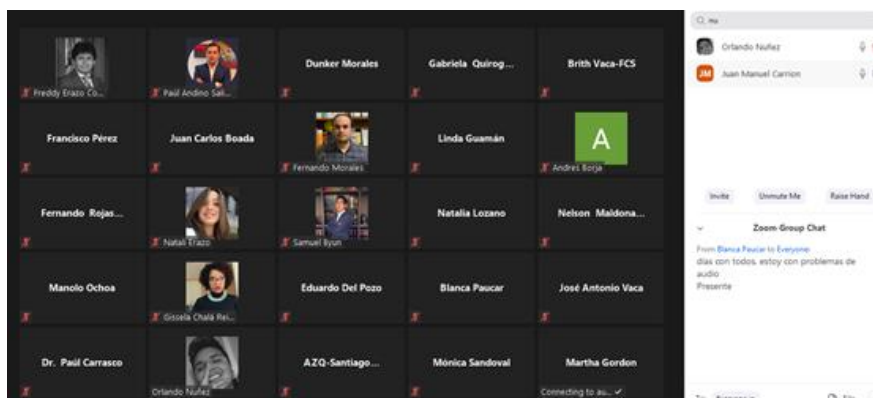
Freddy Erazo Co...
Paúl Andino Sal...
Dunker Morales
Gabriela Quirog...
Brith Vaca-FCS

Francisco Pérez
Juan Carlos Boada
Fernando Morales
Linda Guamán
A
Andres Borja

Fernando Rojas...
Natali Erazo
Samuel Byun
Natalia Lozano
Nelson Maldona...

Manolo Ochoa
Gissela Chalá Rei...
Eduardo Del Pozo
Blanca Paucar
José Antonio Vaca

Dr. Paúl Carrasco
Orlando Nuñez
AZQ-Santiago...
Mónica Sandoval
Martha Gordon
Connecting to au...

Q nu
Orlando Nuñez
JM Juan Manuel Carrion

Invite
Unmute Me
Raise Hand

Zoom Group Chat
From Blanca Paucar to Everyone:
días con todos. estoy con problemas de audio
Presente

To: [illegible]